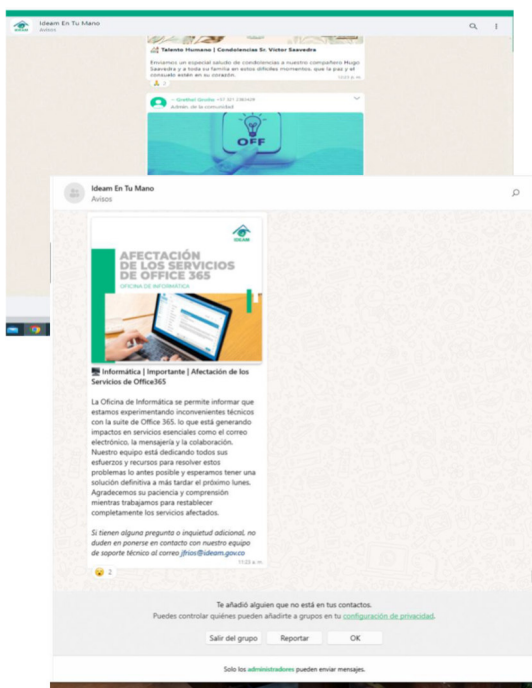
IDEAM Ideam En Tu Mano
Avisos

Talento Humano | Condolencias Sr. Victor Saavedra

Enviamos un especial saludo de condolencias a nuestro compañero Hugo Saavedra y a toda su familia en estos difíciles momentos, que la paz y el consuelo estén en su corazón.

~ Quellsal Grados +57 321 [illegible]
Admin. de la comunidad

OFF

Ideam En Tu Mano
Avisos

AFECTACIÓN DE LOS SERVICIOS DE OFFICE 365
OFICINA DE INFORMÁTICA
IDEAM

Informática | Importante | Afectación de los Servicios de Office365

La Oficina de Informática se permite informar que estamos experimentando inconvenientes técnicos con la suite de Office 365. lo que está generando impactos en servicios esenciales como el correo electrónico, la mensajería y la colaboración. Nuestro equipo está dedicando todos sus esfuerzos y recursos para resolver estos problemas lo antes posible y esperamos tener una solución definitiva a más tardar el próximo lunes. Agradecemos su paciencia y comprensión mientras trabajamos para restablecer completamente los servicios afectados.

Si tienen alguna pregunta o inquietud adicional, no duden en ponerse en contacto con nuestro equipo de soporte técnico al correo jfrios@ideam.gov.co

11:23 a. m.

2

Te añadió alguien que no está en tus contactos.
Puedes controlar quiénes pueden añadirte a grupos en tu configuración de privacidad.

Salir del grupo Reportar OK

Solo los administradores pueden enviar mensajes.